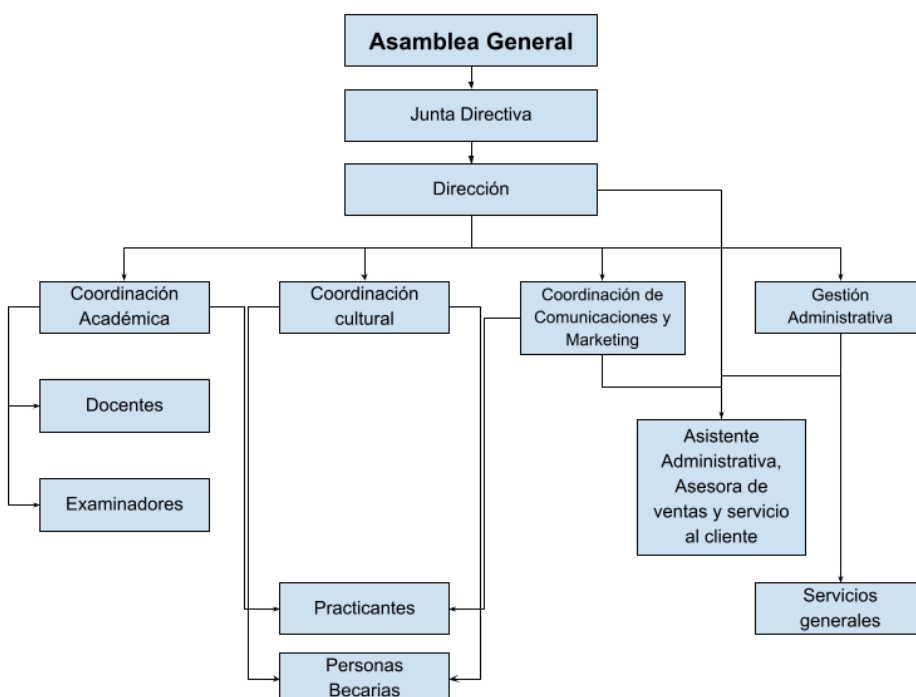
Asamblea General

Junta Directiva

Dirección

Coordinación Académica

Coordinación cultural

Coordinación de Comunicaciones y Marketing

Gestión Administrativa

Docentes

Examinadores

Asistente Administrativa, Asesora de ventas y servicio al cliente

Servicios generales

Practicantes

Personas Becarias